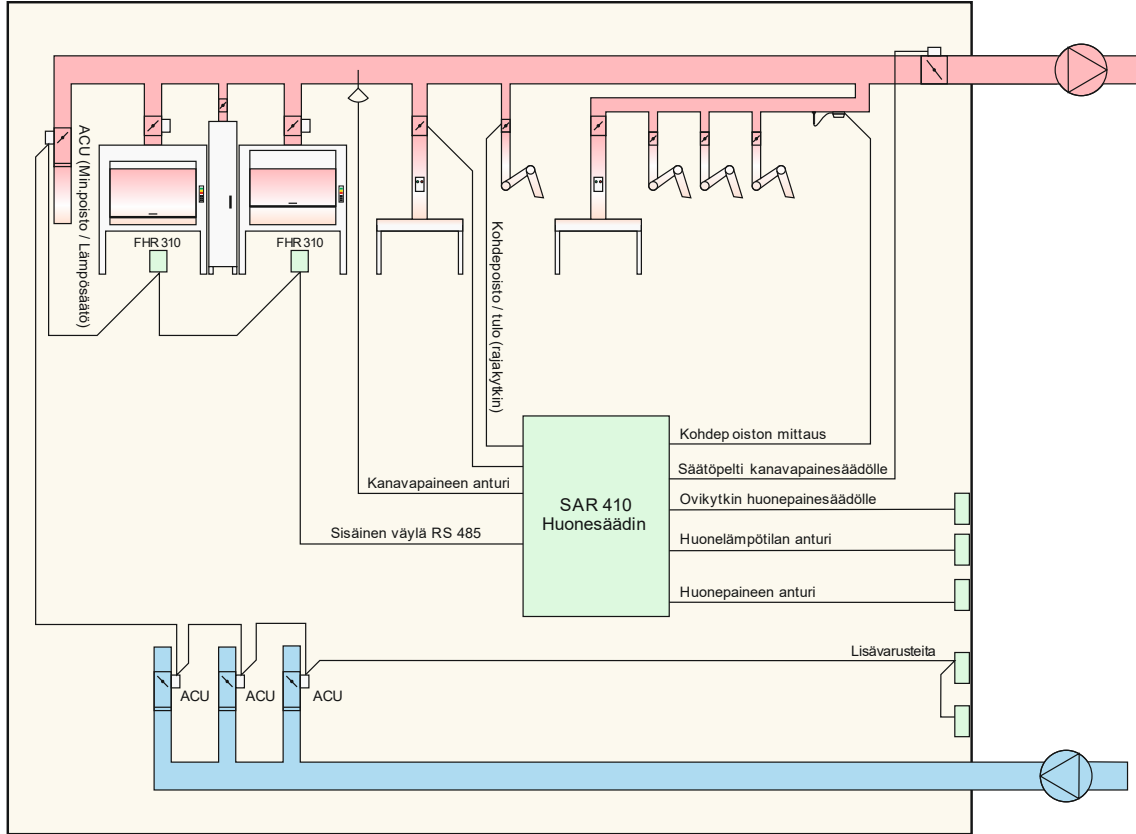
ACU (Min.poisto / Lämpösäätö)

FHR 310

FHR 310

Kohdepoisto / tulo (rajakytkin)

SAR 410
Huonesäädin

Kohdep oiston mittaus

Säätöpelti kanavapainesäädölle

Ovikytkin huonepainesäädölle

Huonelämpötilan anturi

Huonepaineen anturi

Kanavapaineen anturi

Sisäinen väylä RS 485

Lisävarusteita

ACU

ACU

ACU